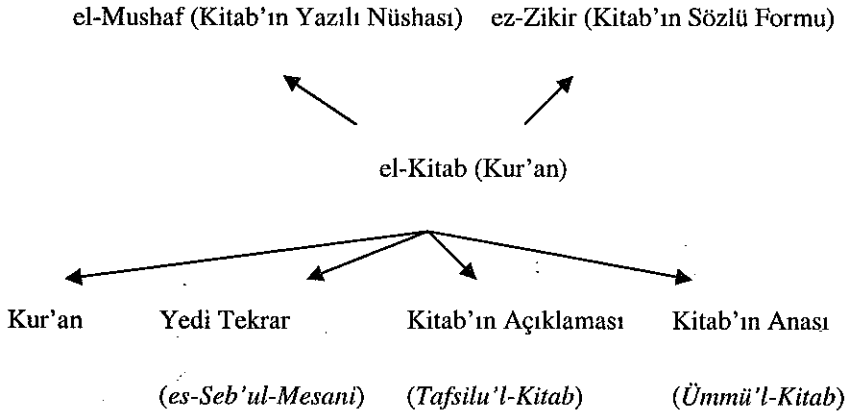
el-Mushaf (Kitab'ın Yazılı Nüshası)

ez-Zikir (Kitab'ın Sözlü Formu)

el-Kitab (Kur'an)

Kur'an

Yedi Tekrar
(*es-Seb'ul-Mesani*)

Kitab'ın Açıklaması
(*Tafsilu'l-Kitab*)

Kitab'ın Anası
(*Ümmü'l-Kitab*)